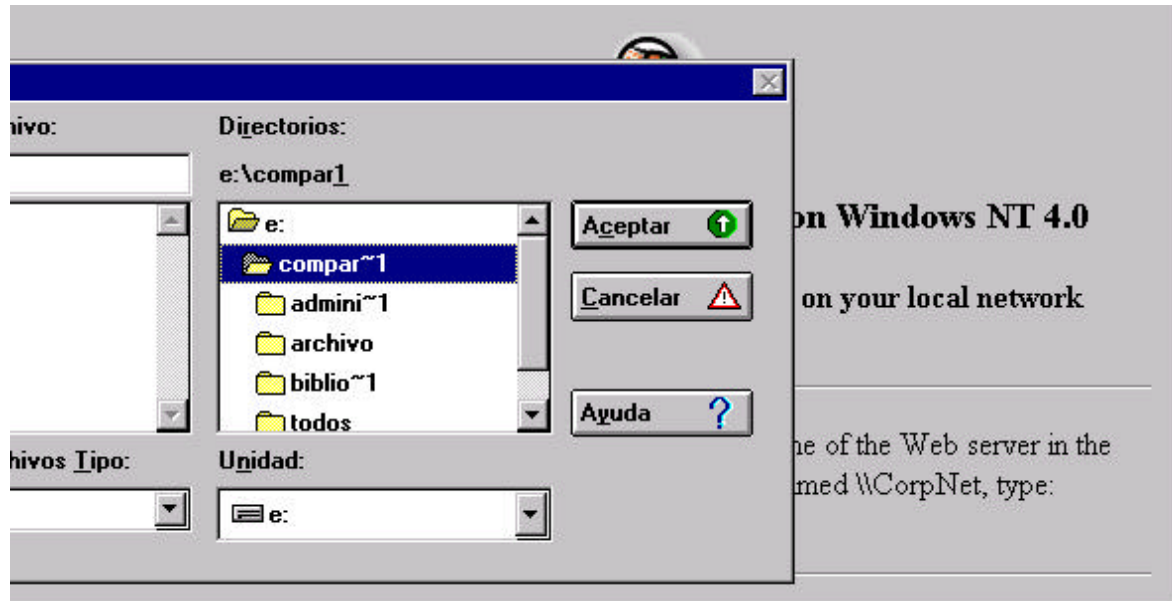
hivo:

Directorios:

e:\compar1

e:

compar~1

admini~1

archivo

biblio~1

todos

Aceptar

Cancelar

Ayuda

hivos Tipo:

Unidad:

e:

on Windows NT 4.0

on your local network

ne of the Web server in the

med \\CorpNet, type: